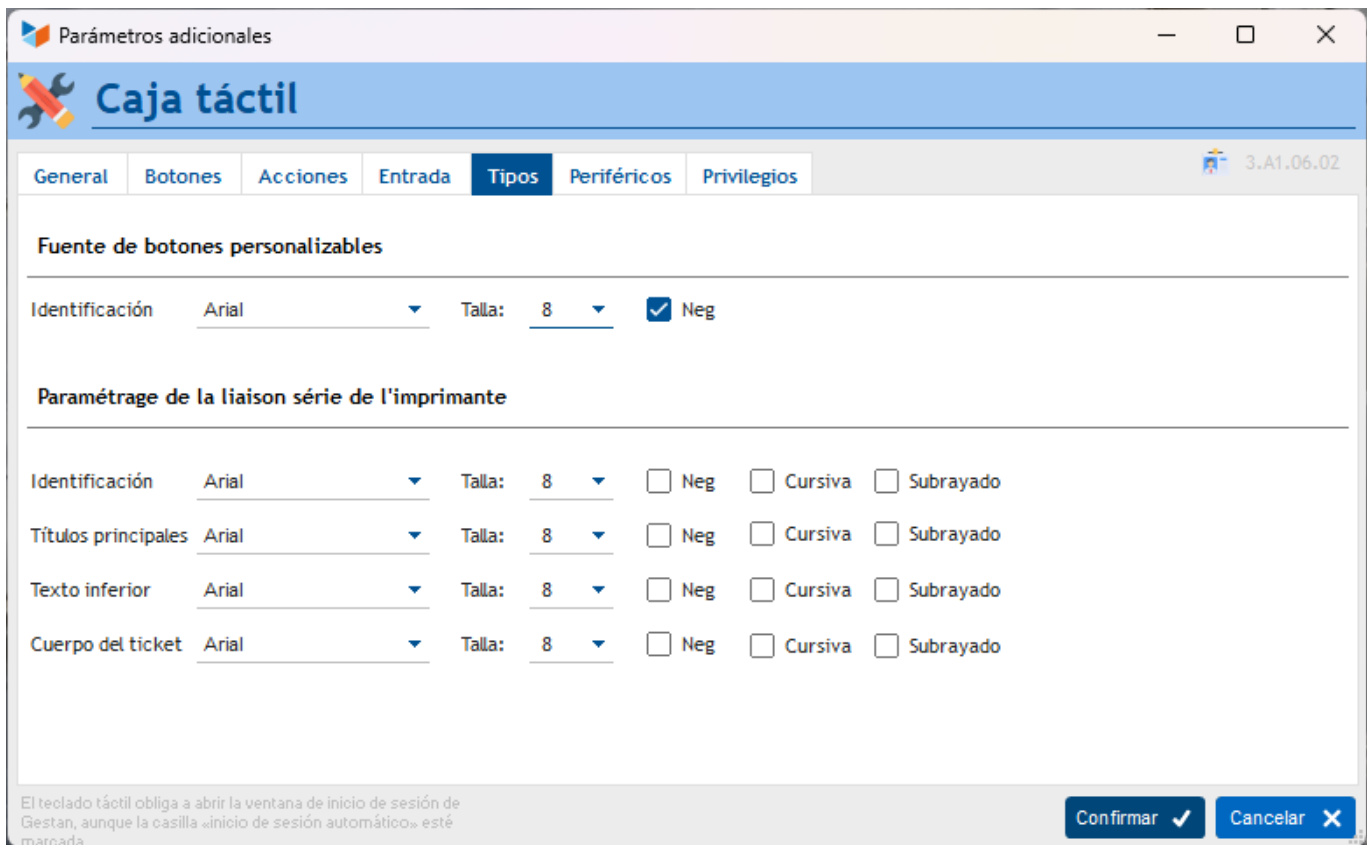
Parámetros adicionales

Caja táctil

General | Botones | Acciones | Entrada | Tipos | Periféricos | Privilegios

3.A1.06.02

Fuente de botones personalizables

Identificación Arial Talla: 8 Neg

Paramétrage de la liaison série de l'imprimante

Identificación Arial Talla: 8 Neg Cursiva Subrayado
Títulos principales Arial Talla: 8 Neg Cursiva Subrayado
Texto inferior Arial Talla: 8 Neg Cursiva Subrayado
Cuerpo del ticket Arial Talla: 8 Neg Cursiva Subrayado

El teclado táctil obliga a abrir la ventana de inicio de sesión de Gestan, aunque la casilla «inicio de sesión automático» esté marcada.

Confirmar Cancelar